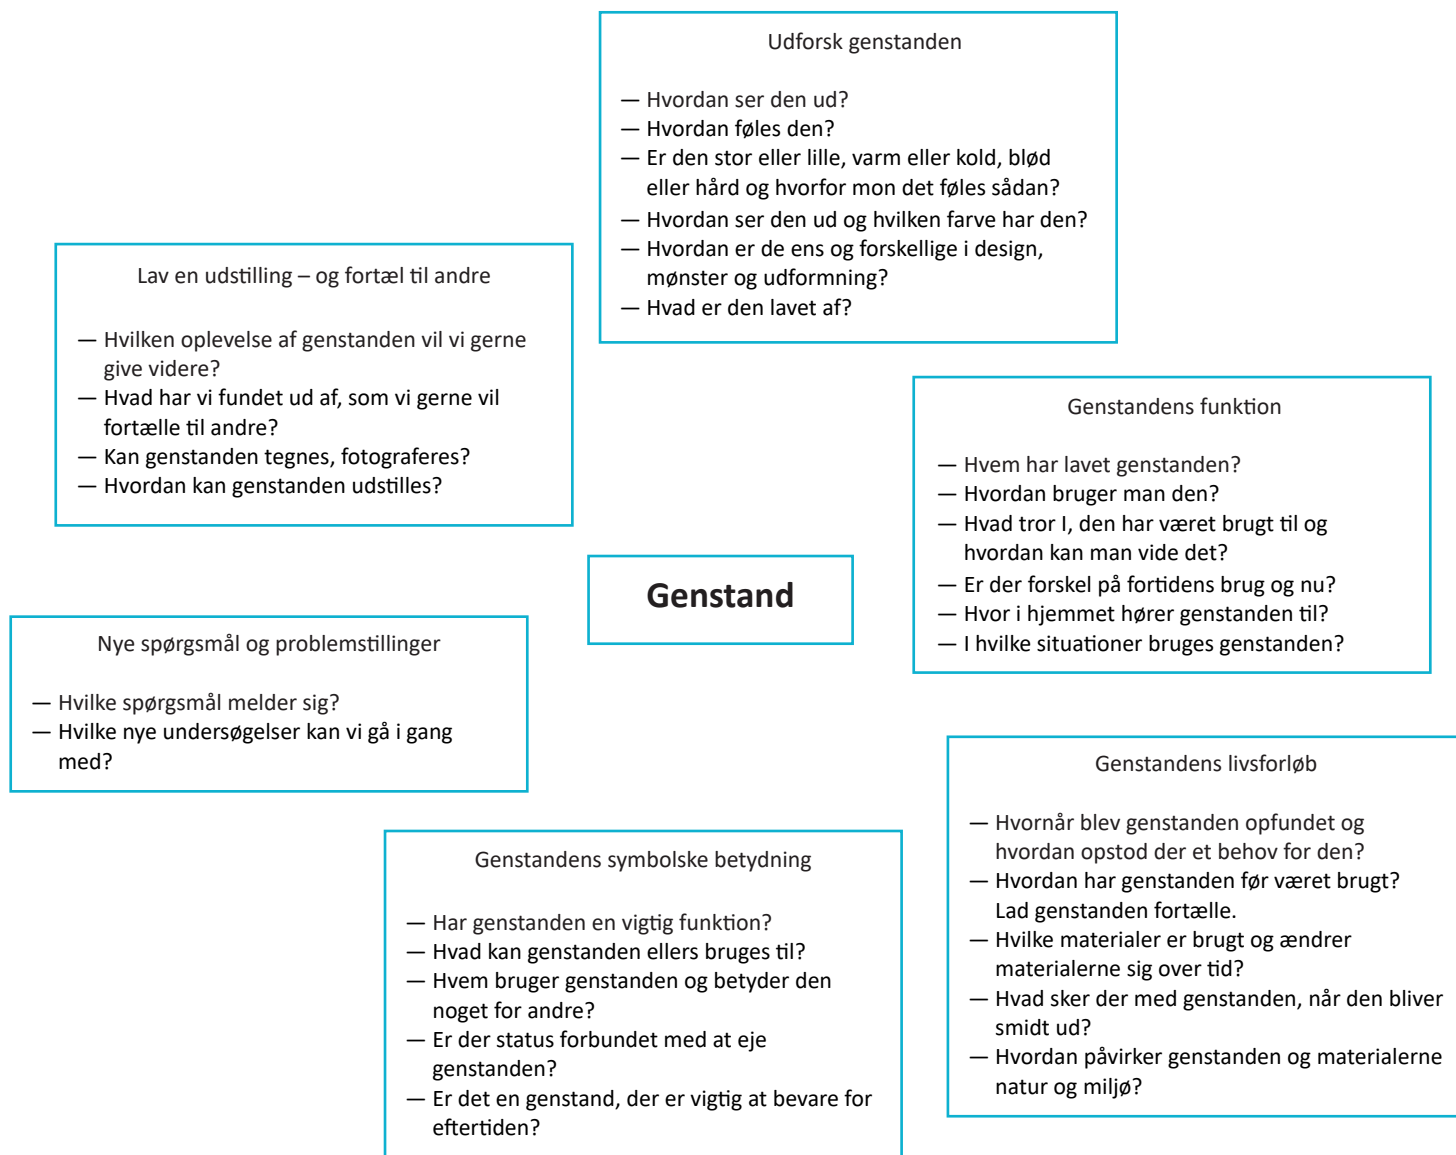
Udforsk genstanden

— Hvordan ser den ud?
— Hvordan føles den?
— Er den stor eller lille, varm eller kold, blød eller hård og hvorfor mon det føles sådan?
— Hvordan ser den ud og hvilken farve har den?
— Hvordan er de ens og forskellige i design, mønster og udformning?
— Hvad er den lavet af?

Lav en udstilling – og fortæl til andre

— Hvilken oplevelse af genstanden vil vi gerne give videre?
— Hvad har vi fundet ud af, som vi gerne vil fortælle til andre?
— Kan genstanden tegnes, fotograferes?
— Hvordan kan genstanden udstilles?

Genstandens funktion

— Hvem har lavet genstanden?
— Hvordan bruger man den?
— Hvad tror I, den har været brugt til og hvordan kan man vide det?
— Er der forskel på fortidens brug og nu?
— Hvor i hjemmet hører genstanden til?
— I hvilke situationer bruges genstanden?

Genstand

Nye spørgsmål og problemstillinger

— Hvilke spørgsmål melder sig?
— Hvilke nye undersøgelser kan vi gå i gang med?

Genstandens livsforløb

— Hvornår blev genstanden opfundet og hvordan opstod der et behov for den?
— Hvordan har genstanden før været brugt? Lad genstanden fortælle.
— Hvilke materialer er brugt og ændrer materialerne sig over tid?
— Hvad sker der med genstanden, når den bliver smidt ud?
— Hvordan påvirker genstanden og materialerne natur og miljø?

Genstandens symbolske betydning

— Har genstanden en vigtig funktion?
— Hvad kan genstanden ellers bruges til?
— Hvem bruger genstanden og betyder den noget for andre?
— Er der status forbundet med at eje genstanden?
— Er det en genstand, der er vigtig at bevare for eftertiden?